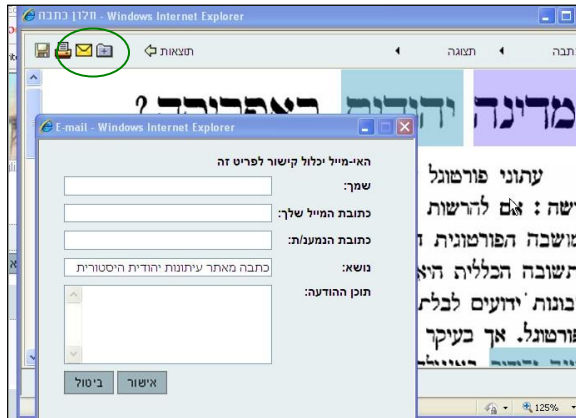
חלון כתבה - Windows Internet Explorer

תוצאות

תצוגה

כתבה

מדינה יהודית באפריקה?

עתוני פורטוגל

ישה: אם להרשות

מושבה הפורטוגזית

תשובה הכללית היא

כונות ידועים לבלת

פורטוגל. אך בעיקר

E-mail - Windows Internet Explorer

האי-מייל יכלול קישור לפריט זה

שמך:

כתובת המייל שלך:

כתובת הנמען/ת:

נושא: כתבה מאתר עיתונות יהודית היסטורית

תוכן ההודעה:

אישור

ביטול

125%